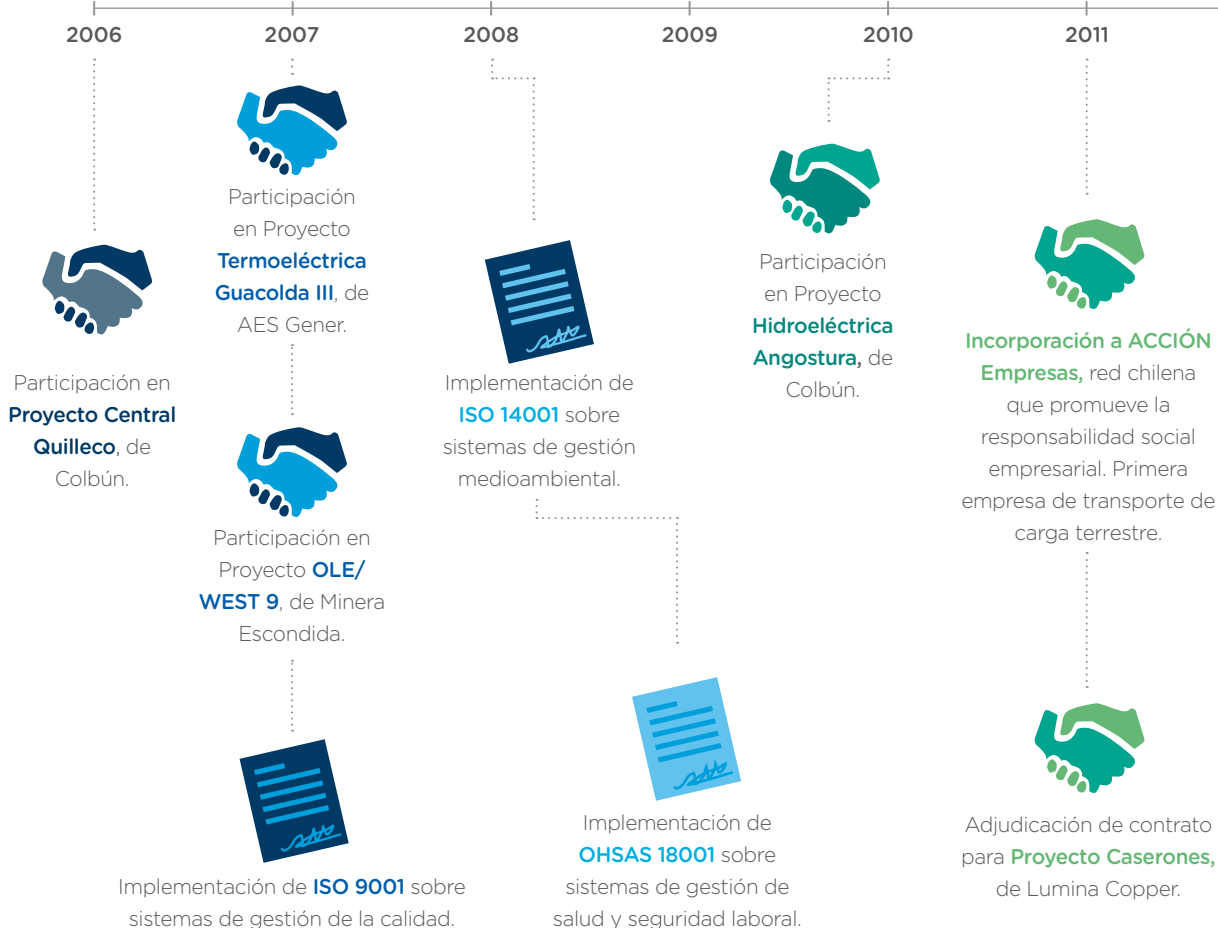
2006
2007
2008
2009
2010
2011

Participación en Proyecto Central Quilleco, de Colbún.

Participación en Proyecto Termoeléctrica Guacolda III, de AES Gener.

Participación en Proyecto OLE/ WEST 9, de Minera Escondida.

Implementación de ISO 9001 sobre sistemas de gestión de la calidad.

Implementación de ISO 14001 sobre sistemas de gestión medioambiental.

Implementación de OHSAS 18001 sobre sistemas de gestión de salud y seguridad laboral.

Participación en Proyecto Hidroeléctrica Angostura, de Colbún.

Incorporación a ACCIÓN Empresas, red chilena que promueve la responsabilidad social empresarial. Primera empresa de transporte de carga terrestre.

Adjudicación de contrato para Proyecto Caserones, de Lumina Copper.